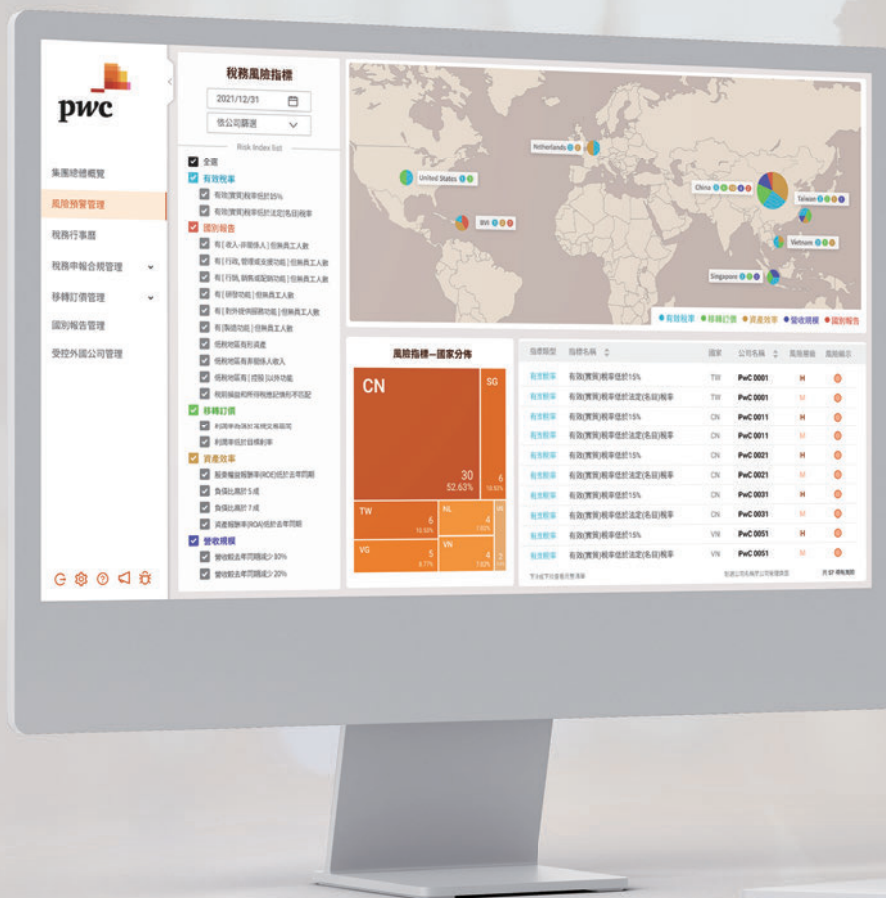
pwc

集團總體概覽
風險預警管理
稅務行事曆
稅務申報合規管理
移轉訂價管理
國別報告管理
受控外國公司管理

稅務風險指標
2021/12/31
依公司篩選
Risk Index list
全選
有效稅率
有效(實質)稅率低於15%
有效(實質)稅率低於法定(名目)稅率
國別報告
有[收入-非關係人]但無員工人數
有[行銷、管理或支援功能]但無員工人數
有[行銷、銷售或配銷功能]但無員工人數
有[研發功能]但無員工人數
有[對非關係人提供服務功能]但無員工人數
有[製造功能]但無員工人數
低稅地區有形資產
低稅地區有關係人收入
低稅地區有[控股]以外功能
稅前損益和所得稅應記債務不匹配
移轉訂價
利潤率角落比常規交易區間
利潤率低於目標利潤率
資產效率
股東權益報酬率(ROE)低於去年同期
負債比高於5成
負債比高於7成
資產報酬率(ROA)低於去年同期
營收規模
營收較去年同期減少30%
營收較去年同期減少20%

Netherlands
United States
China
Taiwan
BVI
Vietnam
Singapore
有效稅率 移轉訂價 資產效率 營收規模 國別報告

風險指標—國家分佈
CN
30
52.63%
SG
6
10.53%
TW
6
10.53%
NL
4
7.02%
UK
VG
5
8.77%
VN
4
7.02%
2

| 指標類型 | 指標名稱 | 國家 | 公司名稱 | 風險層級 | 風險燈示 |
|---|---|---|---|---|---|
| 有效稅率 | 有效(實質)稅率低於15% | TW | PwC 0001 | H | |
| 有效稅率 | 有效(實質)稅率低於法定(名目)稅率 | TW | PwC 0001 | M | |
| 有效稅率 | 有效(實質)稅率低於15% | CN | PwC 0011 | H | |
| 有效稅率 | 有效(實質)稅率低於法定(名目)稅率 | CN | PwC 0011 | M | |
| 有效稅率 | 有效(實質)稅率低於15% | CN | PwC 0021 | H | |
| 有效稅率 | 有效(實質)稅率低於法定(名目)稅率 | CN | PwC 0021 | M | |
| 有效稅率 | 有效(實質)稅率低於15% | CN | PwC 0031 | H | |
| 有效稅率 | 有效(實質)稅率低於法定(名目)稅率 | CN | PwC 0031 | M | |
| 有效稅率 | 有效(實質)稅率低於15% | VN | PwC 0051 | H | |
| 有效稅率 | 有效(實質)稅率低於法定(名目)稅率 | VN | PwC 0051 | M | |

共 57 筆風險